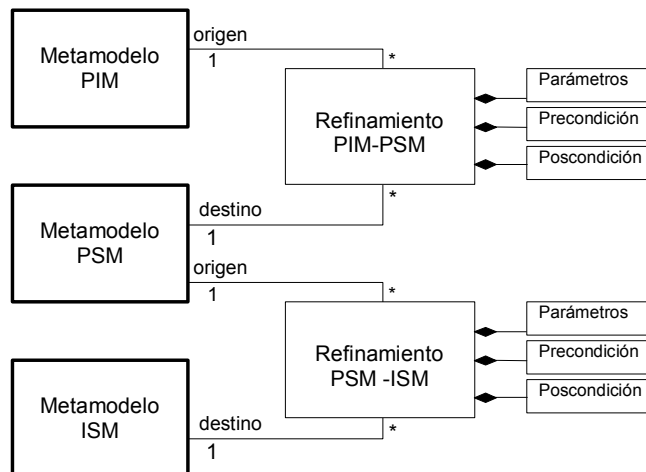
Metamodelo PIM

origen

1

*

Refinamiento PIM-PSM

Parámetros

Precondición

Poscondición

*

destino

1

Metamodelo PSM

origen

1

*

Refinamiento PSM -ISM

Parámetros

Precondición

Poscondición

Metamodelo ISM

destino

1

*